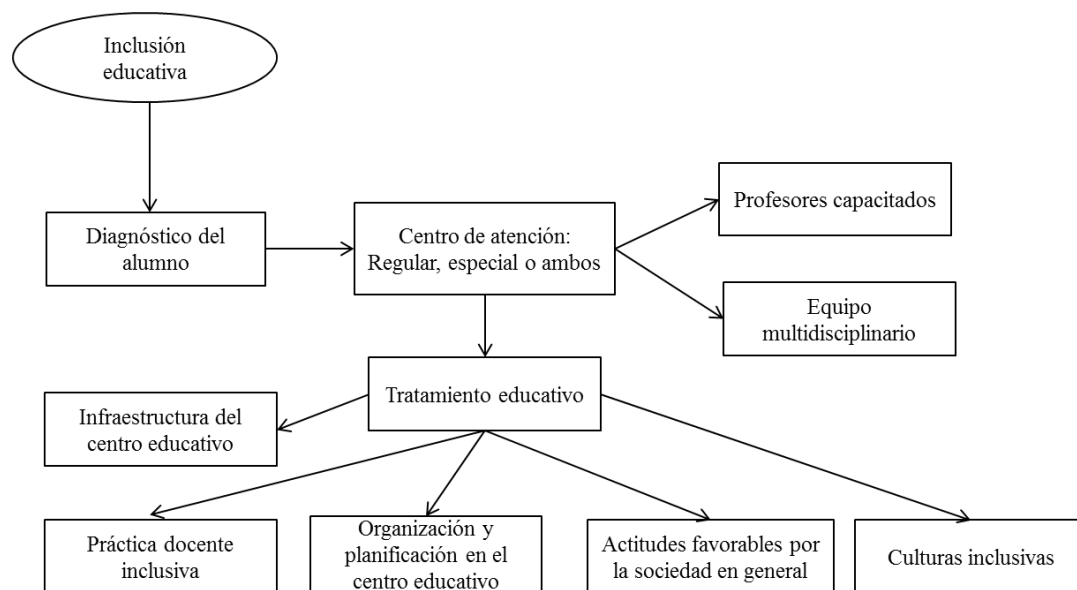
Inclusión educativa

Diagnóstico del alumno

Centro de atención: Regular, especial o ambos

Profesores capacitados

Equipo multidisciplinario

Tratamiento educativo

Infraestructura del centro educativo

Práctica docente inclusiva

Organización y planificación en el centro educativo

Actitudes favorables por la sociedad en general

Culturas inclusivas